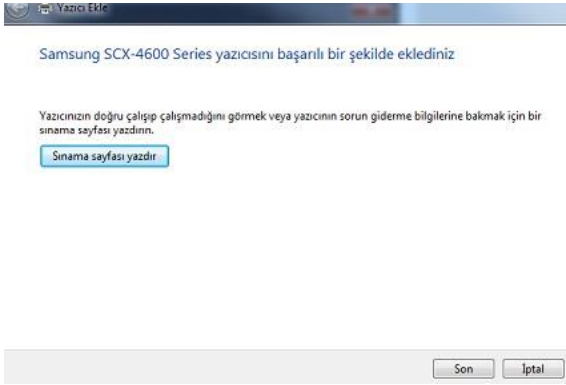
Yazıcı Ekle

Samsung SCX-4600 Series yazıcısını başarılı bir şekilde eklediniz

Yazıcınızın doğru çalışıp çalışmadığını görmek veya yazıcının sorun giderme bilgilerine bakmak için bir sınama sayfası yazdırın.

Sınama sayfası yazdır

Son İptal